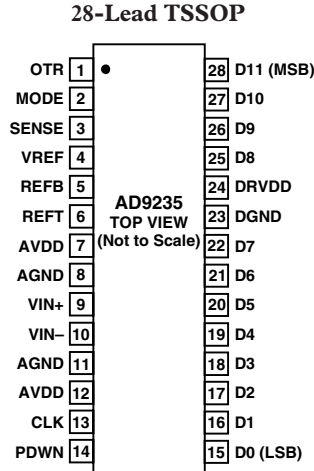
28-Lead TSSOP

OTR 1
MODE 2
SENSE 3
VREF 4
REFB 5
REFT 6
AVDD 7
AGND 8
VIN+ 9
VIN– 10
AGND 11
AVDD 12
CLK 13
PDWN 14

AD9235
TOP VIEW
(Not to Scale)

28 D11 (MSB)
27 D10
26 D9
25 D8
24 DRVDD
23 DGND
22 D7
21 D6
20 D5
19 D4
18 D3
17 D2
16 D1
15 D0 (LSB)